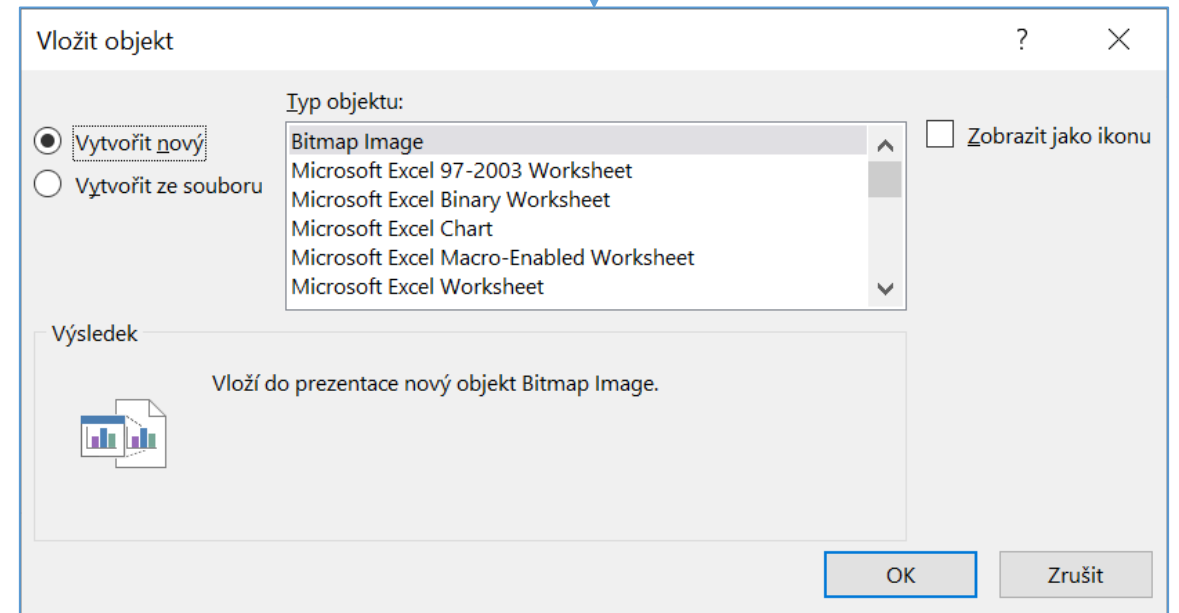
Vložit objekt

?

Typ objektu:

Vytvořit nový

Vytvořit ze souboru

Bitmap Image
Microsoft Excel 97-2003 Worksheet
Microsoft Excel Binary Worksheet
Microsoft Excel Chart
Microsoft Excel Macro-Enabled Worksheet
Microsoft Excel Worksheet

Zobrazit jako ikonu

Výsledek

Vloží do prezentace nový objekt Bitmap Image.

OK

Zrušit